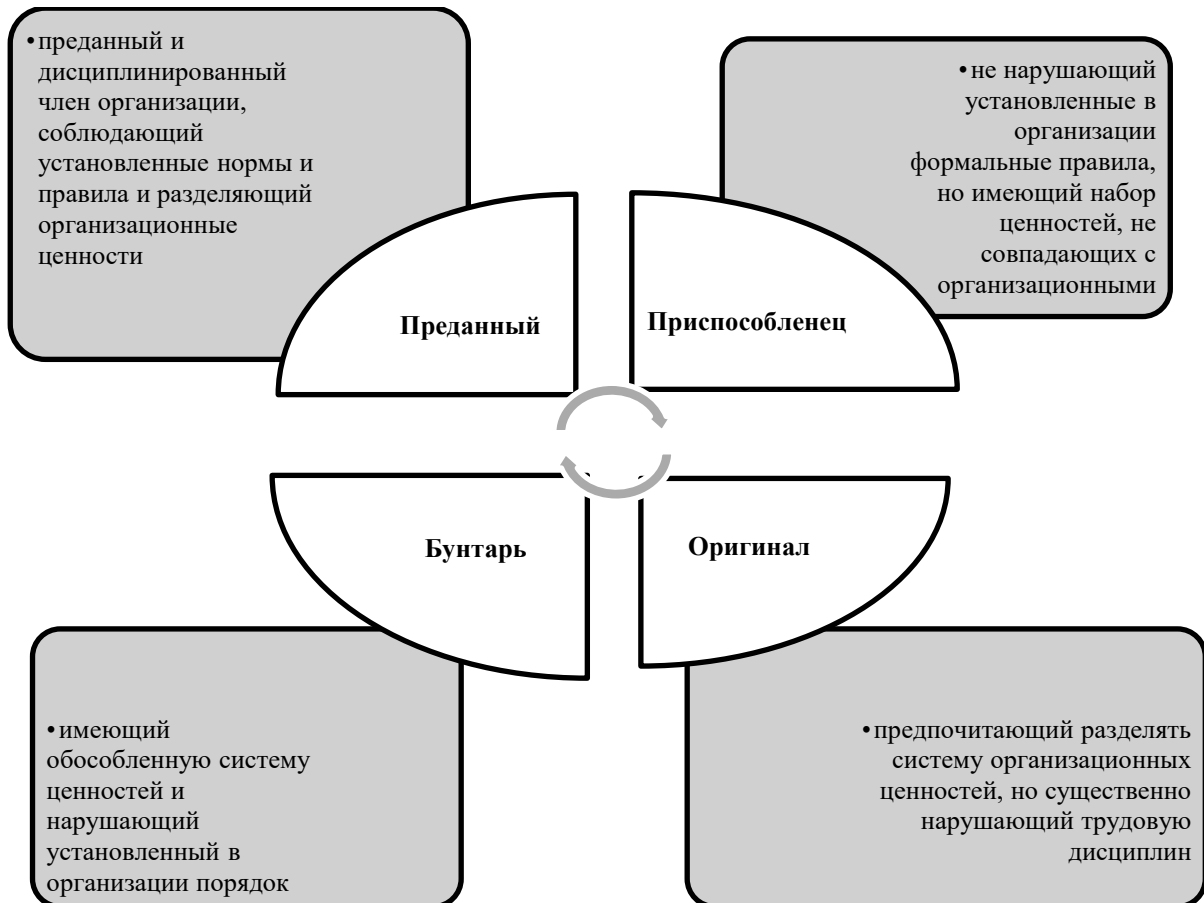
• преданный и дисциплинированный член организации, соблюдающий установленные нормы и правила и разделяющий организационные ценности

• не нарушающий установленные в организации формальные правила, но имеющий набор ценностей, не совпадающих с организационными

Преданный

Приспособленец

Бунтарь

Оригинал

• имеющий обособленную систему ценностей и нарушающий установленный в организации порядок

• предпочитающий разделять систему организационных ценностей, но существенно нарушающий трудовую дисциплин